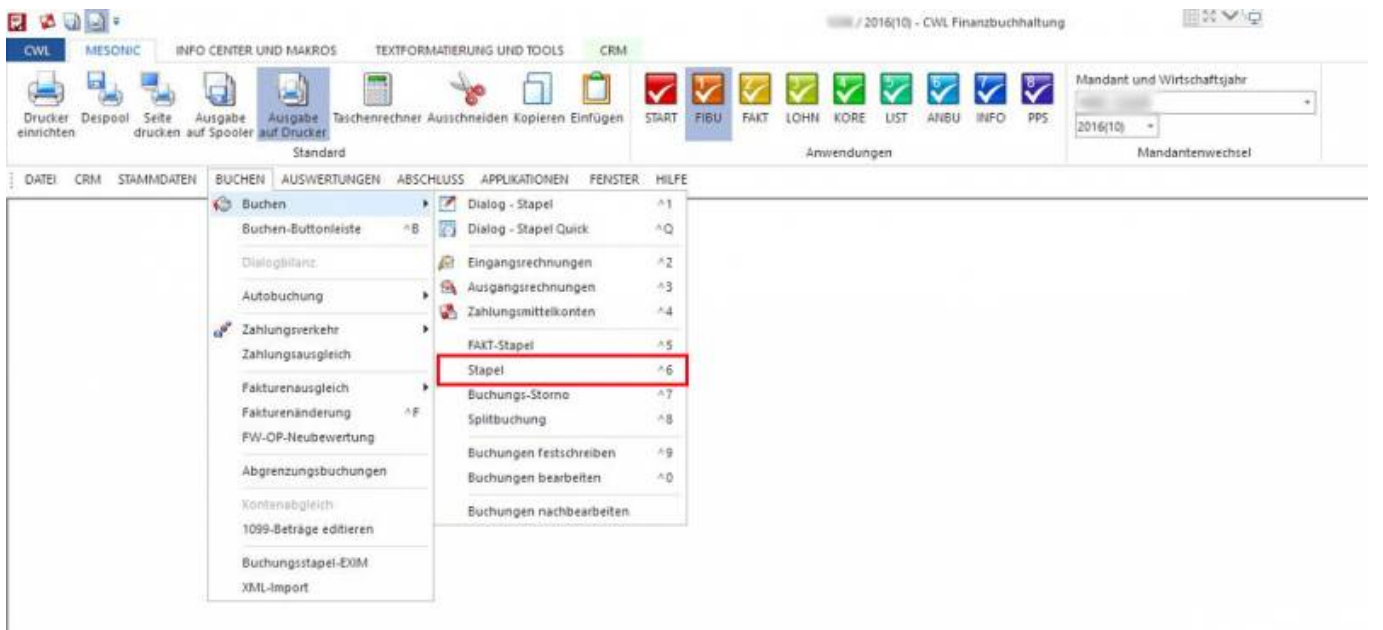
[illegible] / 2016(10) - CWL Finanzbuchhaltung

CWL MESONIC INFO CENTER UND MAKROS TEXTFORMATIERUNG UND TOOLS CRM

Drucker einrichten Despool Seite drucken Ausgabe auf Spooler Ausgabe auf Drucker Taschenrechner Ausschneiden Kopieren Einfügen
Standard

START FIBU FAKT LOHN KORE LIST ANBU INFO PPS
Anwendungen

Mandant und Wirtschaftsjahr
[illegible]
2016(10)
Mandantenwechsel

DATEI CRM STAMMDATEN BUCHEN AUSWERTUNGEN ABSCHLUSS APPLIKATIONEN FENSTER HILFE

Buchen
Buchen-Buttonleiste ^B
Dialogbilanz
Autobuchung
Zahlungsverkehr
Zahlungsausgleich
Fakturenausgleich
Fakturenänderung ^F
FW-OP-Neubewertung
Abgrenzungsbuchungen
Kontenabgleich
1099-Beträge editieren
Buchungsstapel-EXIM
XML-Import

Dialog - Stapel ^1
Dialog - Stapel Quick ^Q
Eingangsrechnungen ^2
Ausgangsrechnungen ^3
Zahlungsmittelkonten ^4
FAKT-Stapel ^5
Stapel ^6
Buchungs-Storno ^7
Splitbuchung ^8
Buchungen festschreiben ^9
Buchungen bearbeiten ^0
Buchungen nachbearbeiten